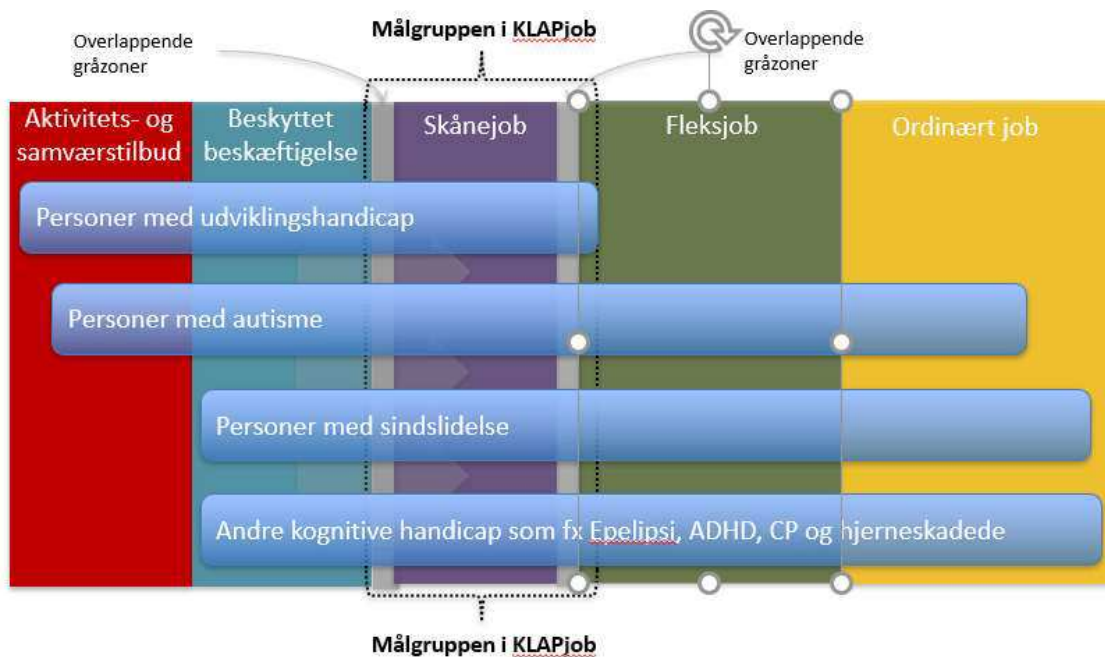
Overlappende gråzoner

Målgruppen i KLAPjob

Overlappende gråzoner

Aktivitets- og samværstilbud

Beskyttet beskæftigelse

Skånejob

Fleksjob

Ordinært job

Personer med udviklingshandicap

Personer med autisme

Personer med sindslidelse

Andre kognitive handicap som fx Epelipsi, ADHD, CP og hjerneskadede

Målgruppen i KLAPjob